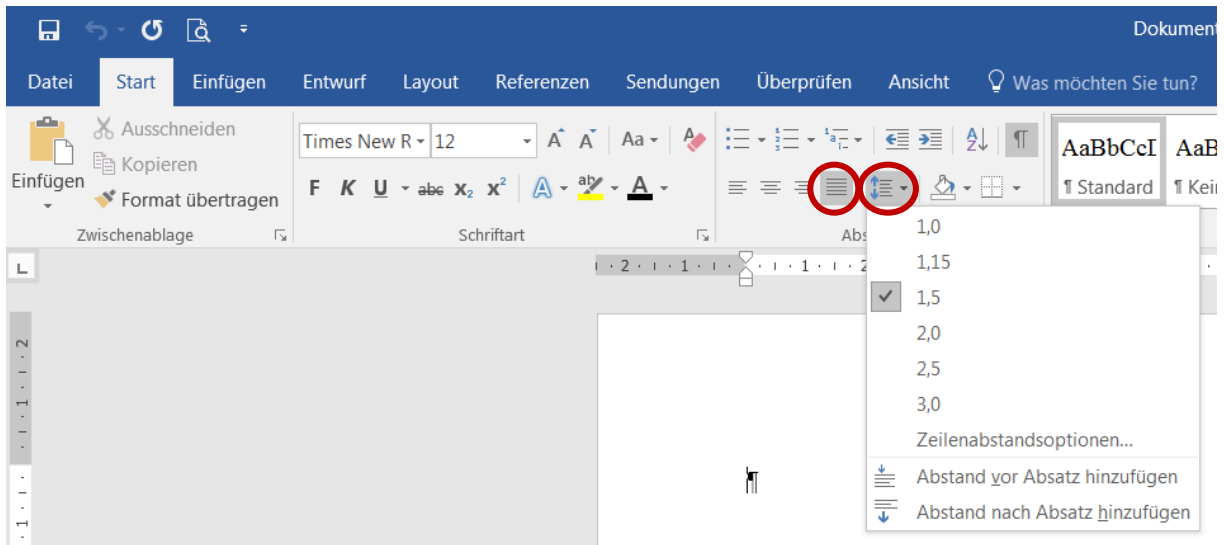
Dokument

Datei Start Einfügen Entwurf Layout Referenzen Sendungen Überprüfen Ansicht Was möchten Sie tun?

Einfügen
Ausschneiden
Kopieren
Format übertragen
Zwischenablage

Times New R 12
A A Aa
F K U abc $x_2$ $x^2$ A A
Schriftart

Abs

AaBbCcI AaB
¶ Standard ¶ Kei

1,0
1,15
1,5
2,0
2,5
3,0
Zeilenabstandsoptionen...
Abstand vor Absatz hinzufügen
Abstand nach Absatz hinzufügen

· 2 · 1 · 1 · 2

¶